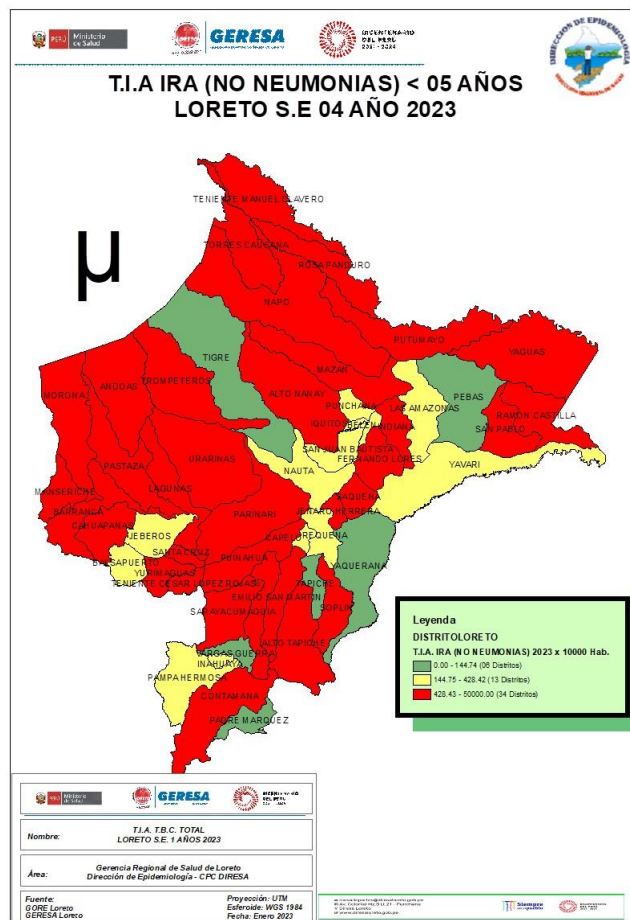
PERÚ Ministerio de Salud

GERESA

BICENTENARIO DEL PERÚ 2021 - 2024

DIRECCIÓN DE EPIDEMIOLOGÍA

T.I.A IRA (NO NEUMONIAS) < 05 AÑOS
LORETO S.E 04 AÑO 2023

µ

TENIENTE MANUEL CLAVERO
TORRES CAUSANA
ROSA PANDURO
NAPO
PUTUMAYO
YAGUAS
TIGRE
MAZAN
PEBAS
ANDOAS
TROMPETEROS
ALTO NANAY
PUNCHANA
LAS AMAZONAS
RAMON CASTILLA
MORONA
IQUITOS
BELEN
INDIANA
SAN PABLO
SAN JUAN BAUTISTA
FERNANDO LORES
PASTAZA
URARINAS
NAUTA
YAVARI
MANSERICHE
LAGUNAS
SAQUENA
BARRANCA
PARINARI
JENARO HERRERA
CAHUAPANAS
JEBEROS
CAPELO
REQUENA
SANTA CRUZ
PUINAHUA
BALSAPUERTO
YURIMAGUAS
JAQUERANA
TENIENTE CESAR LOPEZ ROJAS
EMILIO SAN MARTIN
TAPICHE
SOPLIN
SARAYACU
MAQUIA
ALTO TAPICHE
VARGAS GUERRA
INAHUAYA
PAMPA HERMOSA
CONTAMANA
PADRE MARQUEZ

Leyenda
DISTRITOLORETO
T.I.A. IRA (NO NEUMONIAS) 2023 x 10000 Hab.
0.00 - 144.74 (06 Distritos)
144.75 - 428.42 (13 Distritos)
428.43 - 50000.00 (34 Distritos)

PERÚ Ministerio de Salud
GERESA
BICENTENARIO DEL PERÚ 2021 - 2024

Nombre: T.I.A. T.B.C. TOTAL LORETO S.E. 1 AÑOS 2023

Área: Gerencia Regional de Salud de Loreto Dirección de Epidemiología - CPC DIRESA

Fuente: GORE Loreto GERESA Loreto
Proyección: UTM
Esferoide: WGS 1984
Fecha: Enero 2023

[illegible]
Siempre con el pueblo